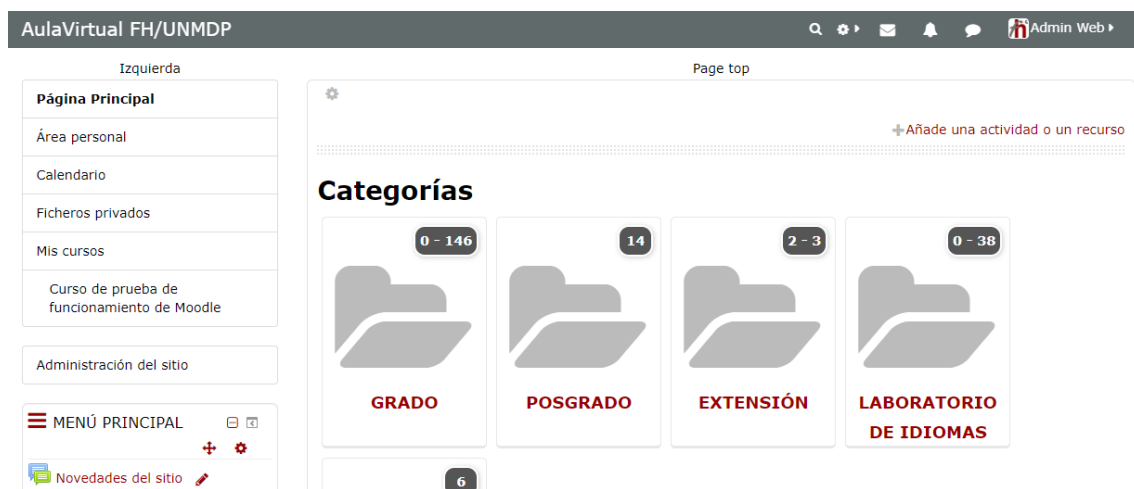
AulaVirtual FH/UNMDP

Admin Web

Izquierda

Página Principal

Área personal

Calendario

Ficheros privados

Mis cursos

Curso de prueba de funcionamiento de Moodle

Administración del sitio

MENÚ PRINCIPAL

Novedades del sitio

Page top

Añade una actividad o un recurso

Categorías

0 - 146

GRADO

14

POSGRADO

2 - 3

EXTENSIÓN

0 - 38

LABORATORIO DE IDIOMAS

6